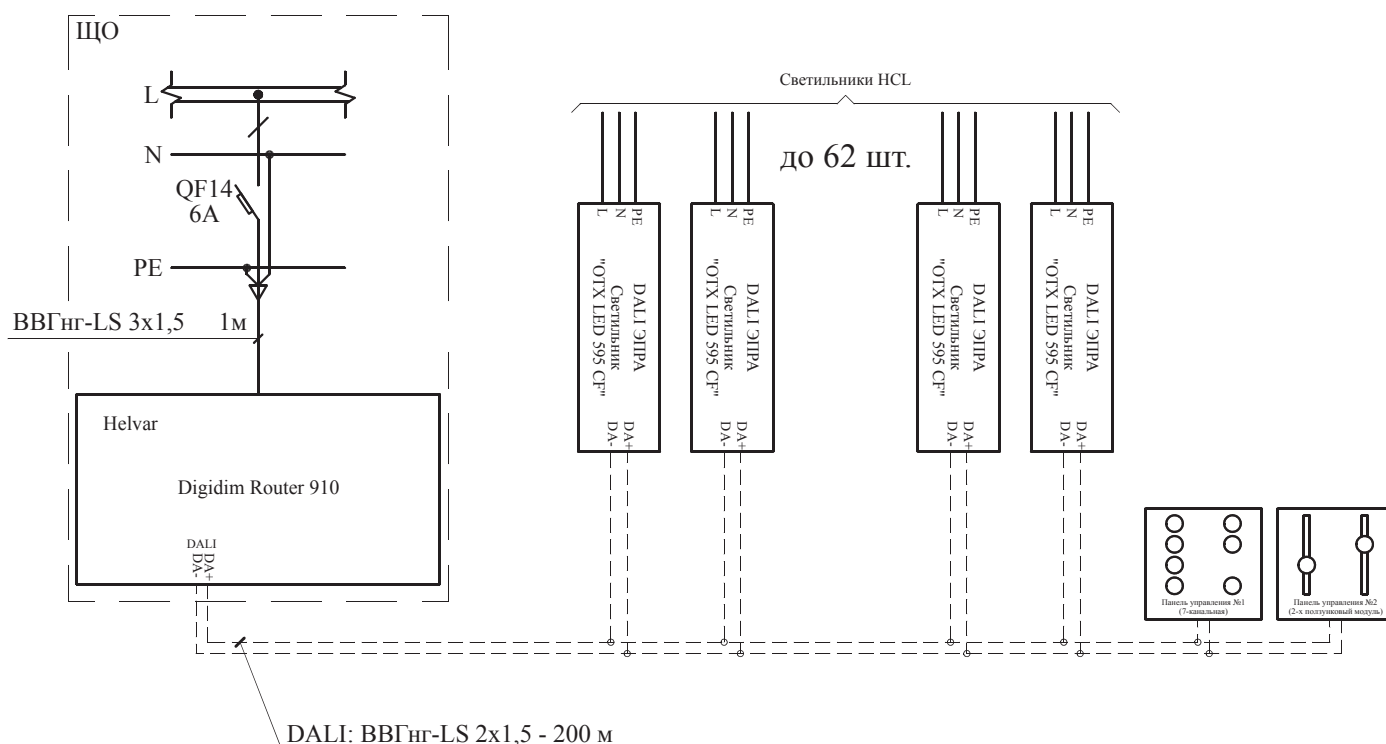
ЩО

L

N

QF14
6A

PE

ВВГнг-LS 3x1,5 1м

Helvar

Digidim Router 910

DALI
DA+
DA-

Светильники HCL

до 62 шт.

L N PE
DALI ЭПРА
Светильник
"OTX LED 595 CF"
DA+
DA-

L N PE
DALI ЭПРА
Светильник
"OTX LED 595 CF"
DA+
DA-

L N PE
DALI ЭПРА
Светильник
"OTX LED 595 CF"
DA+
DA-

L N PE
DALI ЭПРА
Светильник
"OTX LED 595 CF"
DA+
DA-

Панель управления №1
(7-канальная)

Панель управления №2
(2-х ползунковый модуль)

DALI: ВВГнг-LS 2x1,5 - 200 м